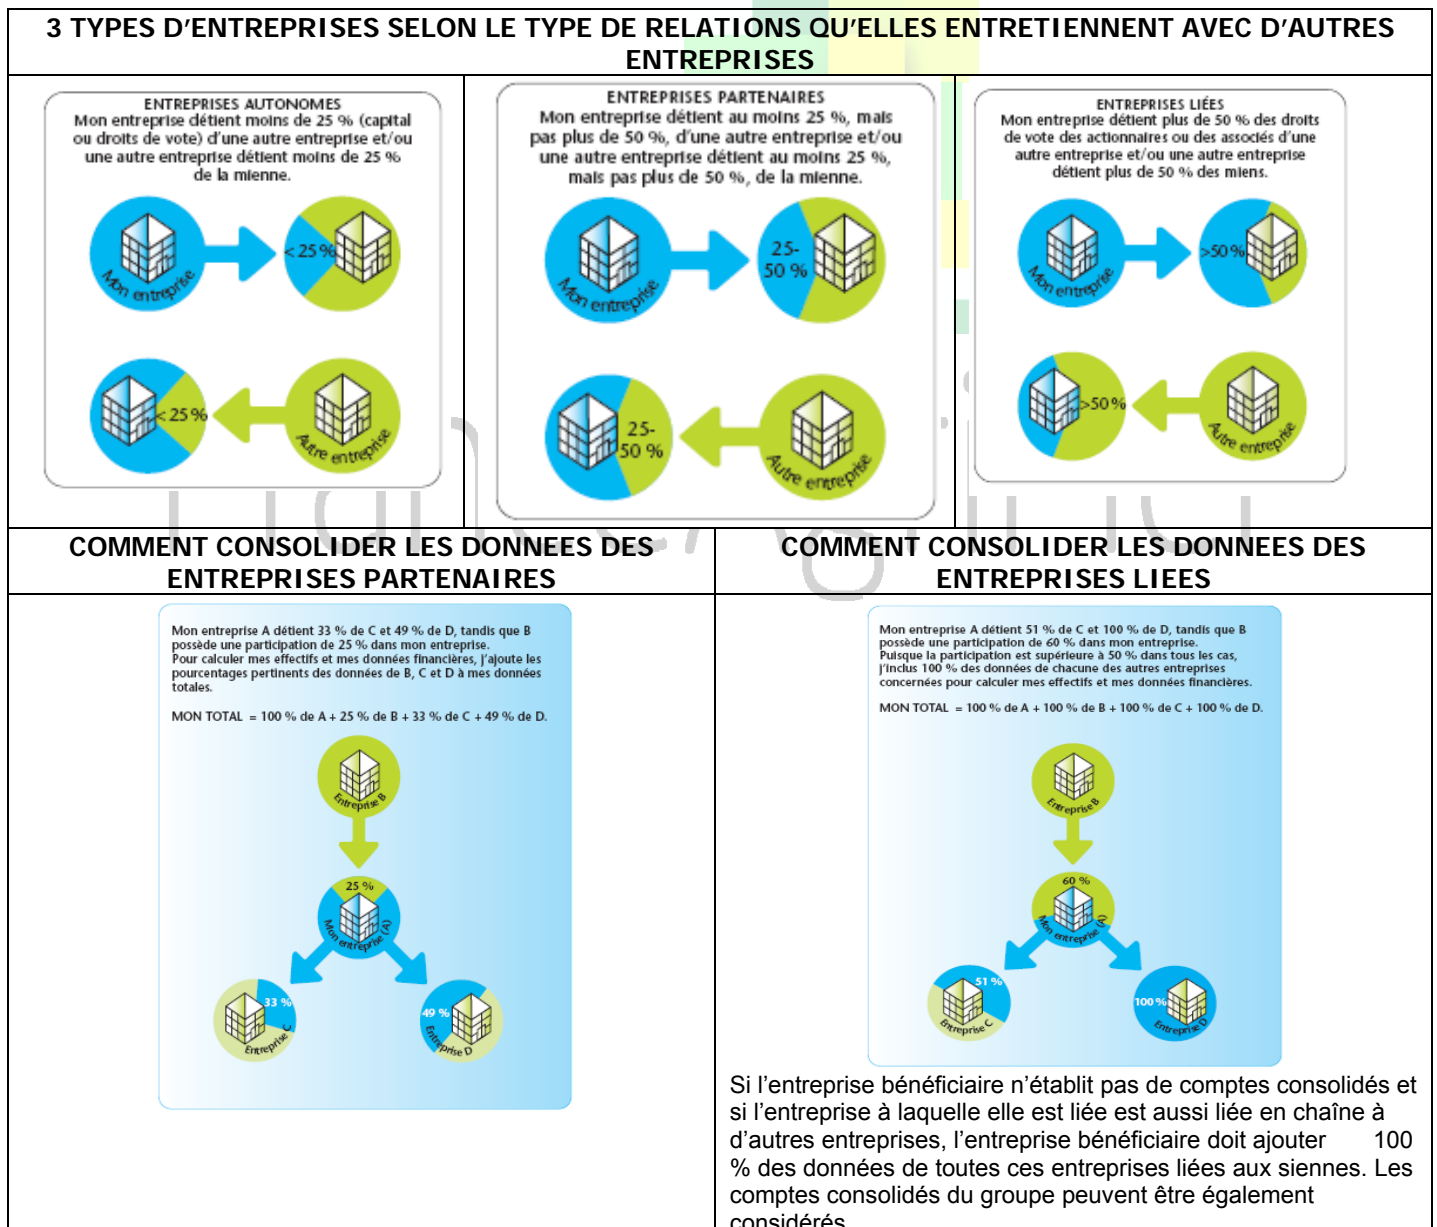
3 TYPES D'ENTREPRISES SELON LE TYPE DE RELATIONS QU'ELLES ENTRETIENNENT AVEC D'AUTRES ENTREPRISES

ENTREPRISES AUTONOMES
Mon entreprise détient moins de 25 % (capital ou droits de vote) d'une autre entreprise et/ou une autre entreprise détient moins de 25 % de la mienne.

Mon entreprise
<25 %
<25 %
Autre entreprise

ENTREPRISES PARTENAIRES
Mon entreprise détient au moins 25 %, mais pas plus de 50 %, d'une autre entreprise et/ou une autre entreprise détient au moins 25 %, mais pas plus de 50 %, de la mienne.

Mon entreprise
25-50 %
25-50 %
Autre entreprise

ENTREPRISES LIÉES
Mon entreprise détient plus de 50 % des droits de vote des actionnaires ou des associés d'une autre entreprise et/ou une autre entreprise détient plus de 50 % des miens.

Mon entreprise
>50 %
>50 %
Autre entreprise

COMMENT CONSOLIDER LES DONNEES DES ENTREPRISES PARTENAIRES

Mon entreprise A détient 33 % de C et 49 % de D, tandis que B possède une participation de 25 % dans mon entreprise.
Pour calculer mes effectifs et mes données financières, j'ajoute les pourcentages pertinents des données de B, C et D à mes données totales.

MON TOTAL = 100 % de A + 25 % de B + 33 % de C + 49 % de D.

Entreprise B
25 %
Mon entreprise (A)
33 %
Entreprise C
49 %
Entreprise D

COMMENT CONSOLIDER LES DONNEES DES ENTREPRISES LIEES

Mon entreprise A détient 51 % de C et 100 % de D, tandis que B possède une participation de 60 % dans mon entreprise.
Puisque la participation est supérieure à 50 % dans tous les cas, j'inclus 100 % des données de chacune des autres entreprises concernées pour calculer mes effectifs et mes données financières.

MON TOTAL = 100 % de A + 100 % de B + 100 % de C + 100 % de D.

Entreprise B
60 %
Mon entreprise (A)
51 %
Entreprise C
100 %
Entreprise D

Si l'entreprise bénéficiaire n'établit pas de comptes consolidés et si l'entreprise à laquelle elle est liée est aussi liée en chaîne à d'autres entreprises, l'entreprise bénéficiaire doit ajouter 100 % des données de toutes ces entreprises liées aux siennes. Les comptes consolidés du groupe peuvent être également considérés.